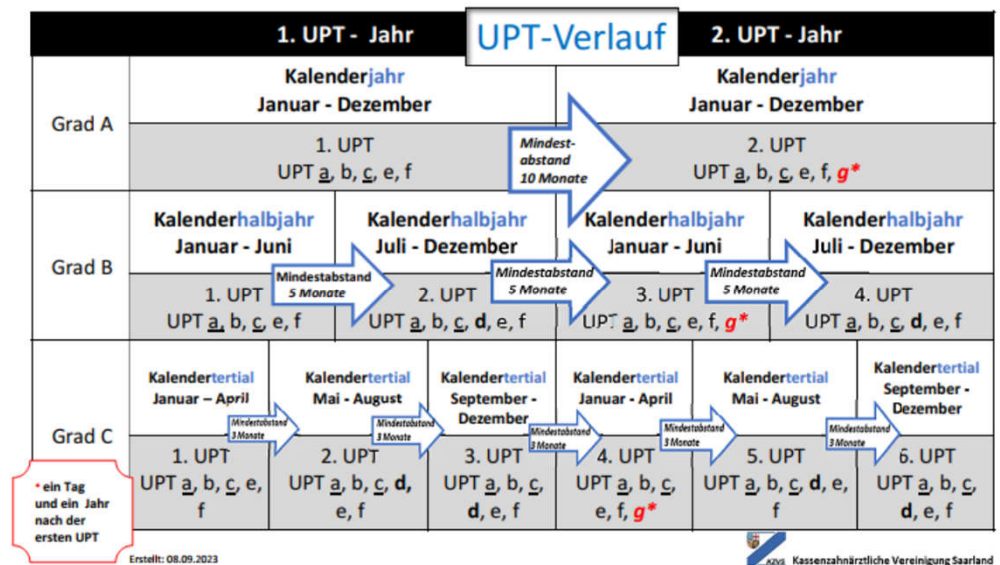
UPT-Verlauf

| | 1. UPT - Jahr | | | 2. UPT - Jahr | | |
|---|---|---|---|---|---|---|
| Grad A | Kalenderjahr Januar - Dezember | | | Kalenderjahr Januar - Dezember | | |
| | 1. UPT UPT a, b, c, e, f | | | 2. UPT UPT a, b, c, e, f, g* | | |
| Grad B | Kalenderhalbjahr Januar - Juni | Kalenderhalbjahr Juli - Dezember | | Kalenderhalbjahr Januar - Juni | Kalenderhalbjahr Juli - Dezember | |
| | 1. UPT UPT a, b, c, e, f | 2. UPT UPT a, b, c, d, e, f | | 3. UPT UPT a, b, c, e, f, g* | 4. UPT UPT a, b, c, d, e, f | |
| Grad C | Kalendertertial Januar – April | Kalendertertial Mai - August | Kalendertertial September - Dezember | Kalendertertial Januar - April | Kalendertertial Mai - August | Kalendertertial September - Dezember |
| | 1. UPT UPT a, b, c, e, f | 2. UPT UPT a, b, c, d, e, f | 3. UPT UPT a, b, c, d, e, f | 4. UPT UPT a, b, c, e, f, g* | 5. UPT UPT a, b, c, d, e, f | 6. UPT UPT a, b, c, d, e, f |

Mindest-abstand 10 Monate

Mindestabstand 5 Monate

Mindestabstand 5 Monate

Mindestabstand 5 Monate

Mindestabstand 3 Monate

Mindestabstand 3 Monate

Mindestabstand 3 Monate

Mindestabstand 3 Monate

Mindestabstand 3 Monate

* ein Tag und ein Jahr nach der ersten UPT

Erstellt: 08.09.2023

KZVS Kassenzahnärztliche Vereinigung Saarland